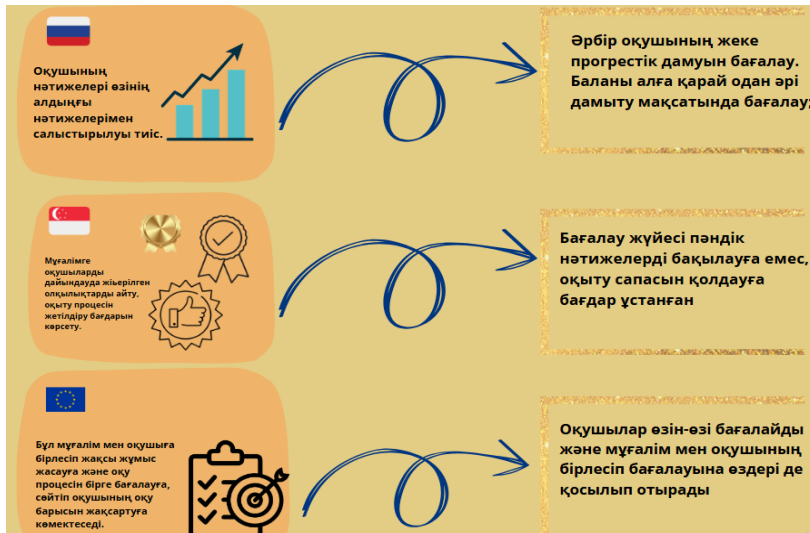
Оқушының нәтижелері өзінің алдыңғы нәтижелерімен салыстырылуы тиіс.

Әрбір оқушының жеке прогрестік дамуын бағалау. Баланы алға қарай одан әрі дамыту мақсатында бағалау;

Мұғалімге оқушыларды дайындауда жіберілген олқылықтарды айту, оқыту процесін жетілдіру бағдарын көрсету.

Бағалау жүйесі пәндік нәтижелерді бақылауға емес, оқыту сапасын қолдауға бағдар ұстанған

Бұл мұғалім мен оқушыға бірлесіп жақсы жұмыс жасауға және оқу процесін бірге бағалауға, сөйтіп оқушының оқу барысын жақсартуға көмектеседі.

Оқушылар өзін-өзі бағалайды және мұғалім мен оқушының бірлесіп бағалауына өздері де қосылып отырады